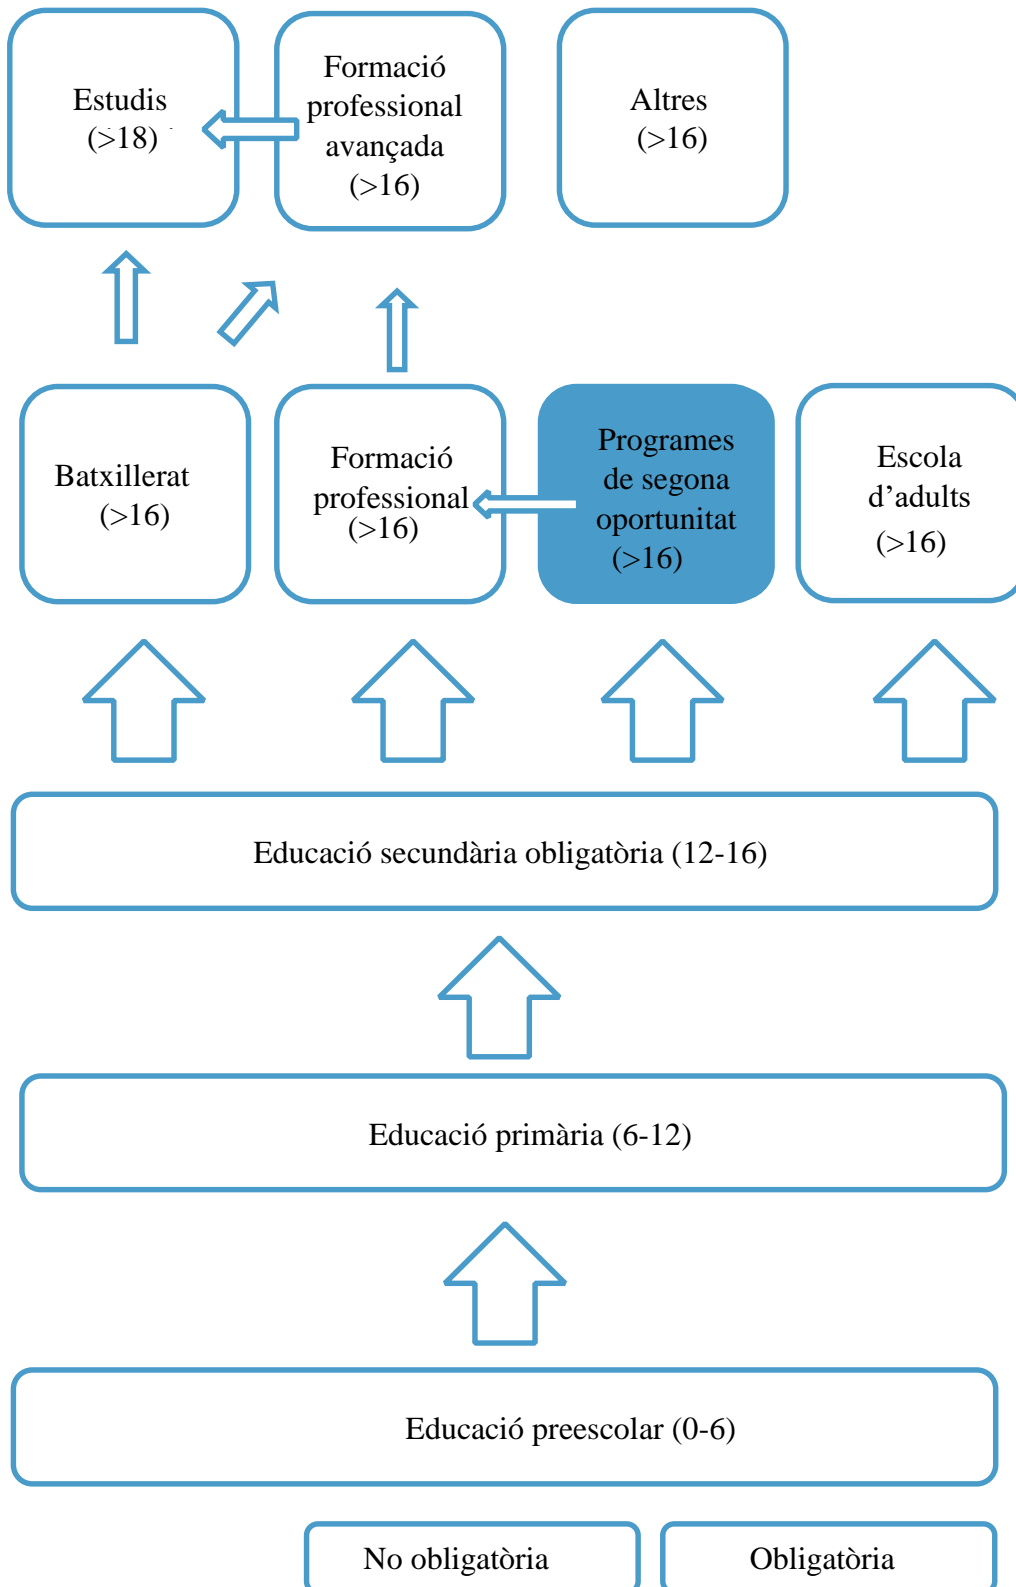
Estudis (>18)

Formació professional avançada (>16)

Altres (>16)

Batxillerat (>16)

Formació professional (>16)

Programes de segona oportunitat (>16)

Escola d'adults (>16)

Educació secundària obligatòria (12-16)

Educació primària (6-12)

Educació preescolar (0-6)

No obligatòria

Obligatòria